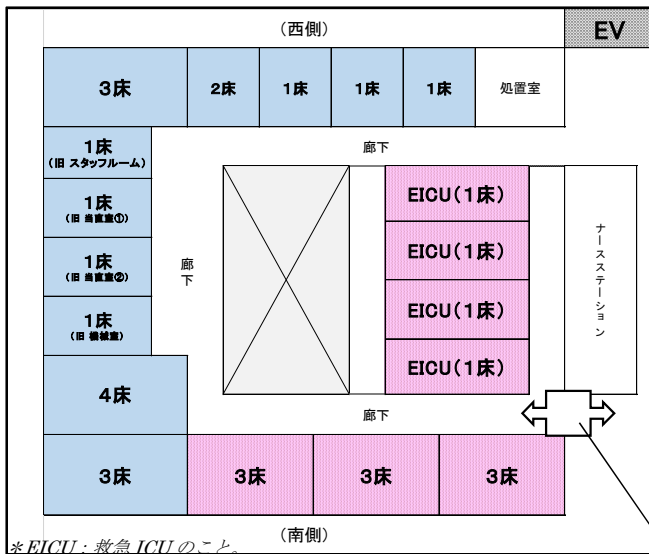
(西側)

EV

3床

2床

1床

1床

1床

処置室

1床
(旧 スタッフルーム)

廊下

1床
(旧 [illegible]①)

1床
(旧 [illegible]②)

1床
(旧 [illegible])

廊下

EICU(1床)

EICU(1床)

EICU(1床)

EICU(1床)

ナースステーション

4床

廊下

3床

3床

3床

3床

(南側)

*EICU：救急 ICU のこと。